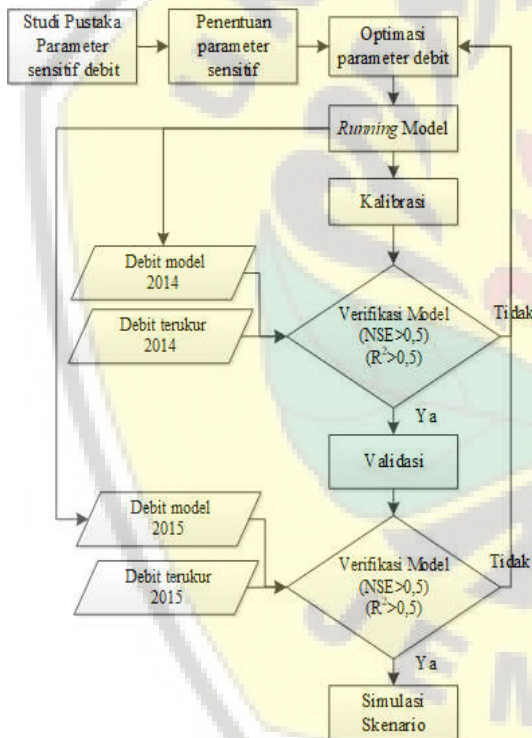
Studi Pustaka Parameter sensitif debit

Penentuan parameter sensitif

Optimasi parameter debit

*Running* Model

Kalibrasi

Debit model 2014

Debit terukur 2014

Verifikasi Model (NSE>0,5) ($R^2$>0,5)

Tidak

Ya

Validasi

Debit model 2015

Debit terukur 2015

Verifikasi Model (NSE>0,5) ($R^2$>0,5)

Tidak

Ya

Simulasi Skenario